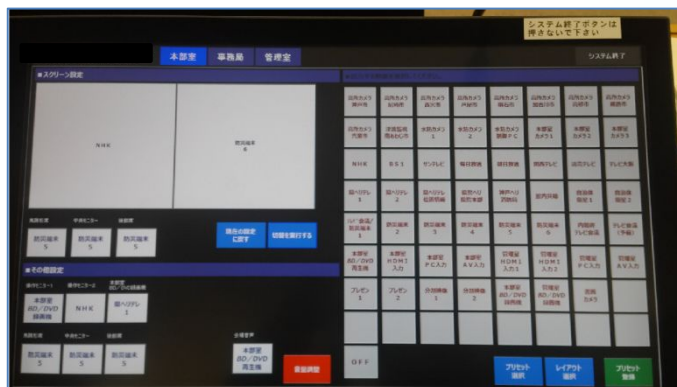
システム終了ボタンは
押さないで下さい

本部室　事務局　管理室　システム終了

■スクリーン設定

NHK

防災端末
4

高度位置　中央モニター　後壁面

防災端末
5

防災端末
5

防災端末
5

現在の設定に戻す

切替を実行する

■その他設定

操作モニター1　操作モニター2　本部室BD/DVD録画機

本部室
BD/DVD
録画機

NHK

県ヘリテレ
1

高度位置　中央モニター　後壁面

防災端末
5

防災端末
5

防災端末
5

出力音声

本部室
BD/DVD
再生機

音量調整

■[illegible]

庁内カメラ
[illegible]

庁内カメラ
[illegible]

庁内カメラ
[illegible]

庁内カメラ
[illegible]

庁内カメラ
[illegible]

庁内カメラ
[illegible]

庁内カメラ
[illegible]

庁内カメラ
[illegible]

庁内カメラ
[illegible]

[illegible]

本部カメラ
1

本部カメラ
2

本部カメラ
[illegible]

本部室
カメラ1

本部室
カメラ2

NHK

BS1

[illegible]

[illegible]

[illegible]

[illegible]

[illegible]

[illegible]

県ヘリテレ
1

県ヘリテレ
2

県ヘリテレ
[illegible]

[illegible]

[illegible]

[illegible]

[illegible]

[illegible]

ヘリ・衛星
防災端末
1

防災端末
2

防災端末
3

防災端末
4

防災端末
5

防災端末
6

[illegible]

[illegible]

本部室
BD/DVD
再生機

本部室
HDMI
入力

本部室
PC入力

本部室
AV入力

管理室
HDMI
入力1

管理室
HDMI
入力2

管理室
PC入力

管理室
AV入力

プレゼン
1

プレゼン
2

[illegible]
1

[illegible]
2

本部室
BD/DVD
録画機

管理室
BD/DVD
録画機

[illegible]
カメラ

OFF

プリセット
選択

レイアウト
選択

プリセット
登録